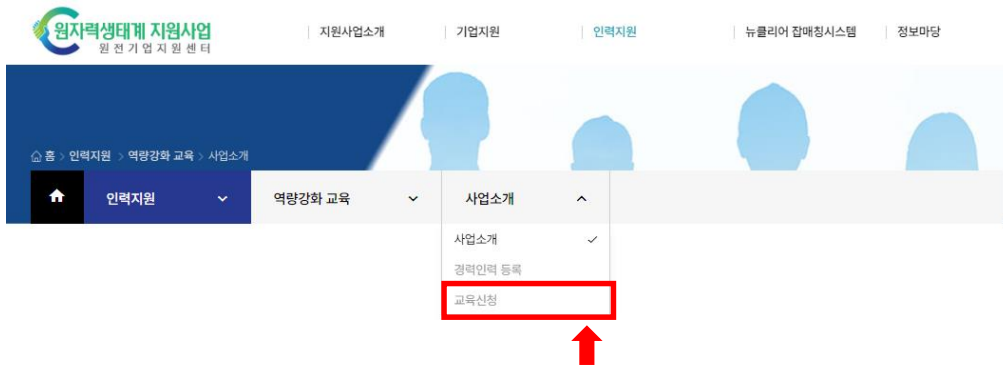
원자력생태계 지원사업
원전기업지원센터

지원사업소개 | 기업지원 | 인력지원 | 뉴클리어 잡매칭시스템 | 정보마당

홈 > 인력지원 > 역량강화 교육 > 사업소개

인력지원
역량강화 교육
사업소개

사업소개
경력인력 등록
교육신청